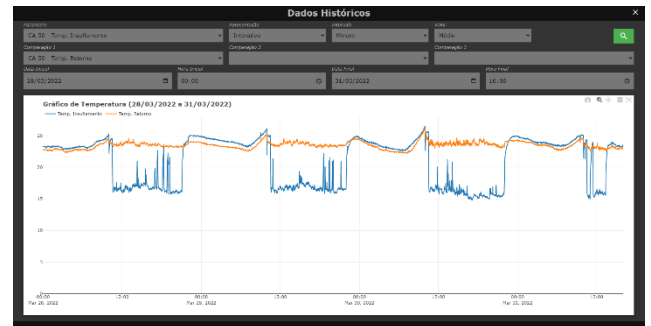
Dados Históricos

×

Parâmetro
CA 30 - Temp. Insuflamento

Apresentação
Interativo

Intervalo
Minuto

Valor
Médio

Comparação 1
CA 30 - Temp. Retorno

Comparação 2

Comparação 3

Data Inicial
28/03/2022

Hora Inicial
00:00

Data Final
31/03/2022

Hora Final
16:30

Gráfico de Temperatura (28/03/2022 a 31/03/2022)

Temp. Insuflamento
Temp. Retorno

25
20
15
10
5
0

00:00
Mar 28, 2022
12:00
00:00
Mar 29, 2022
12:00
00:00
Mar 30, 2022
12:00
00:00
Mar 31, 2022
12:00